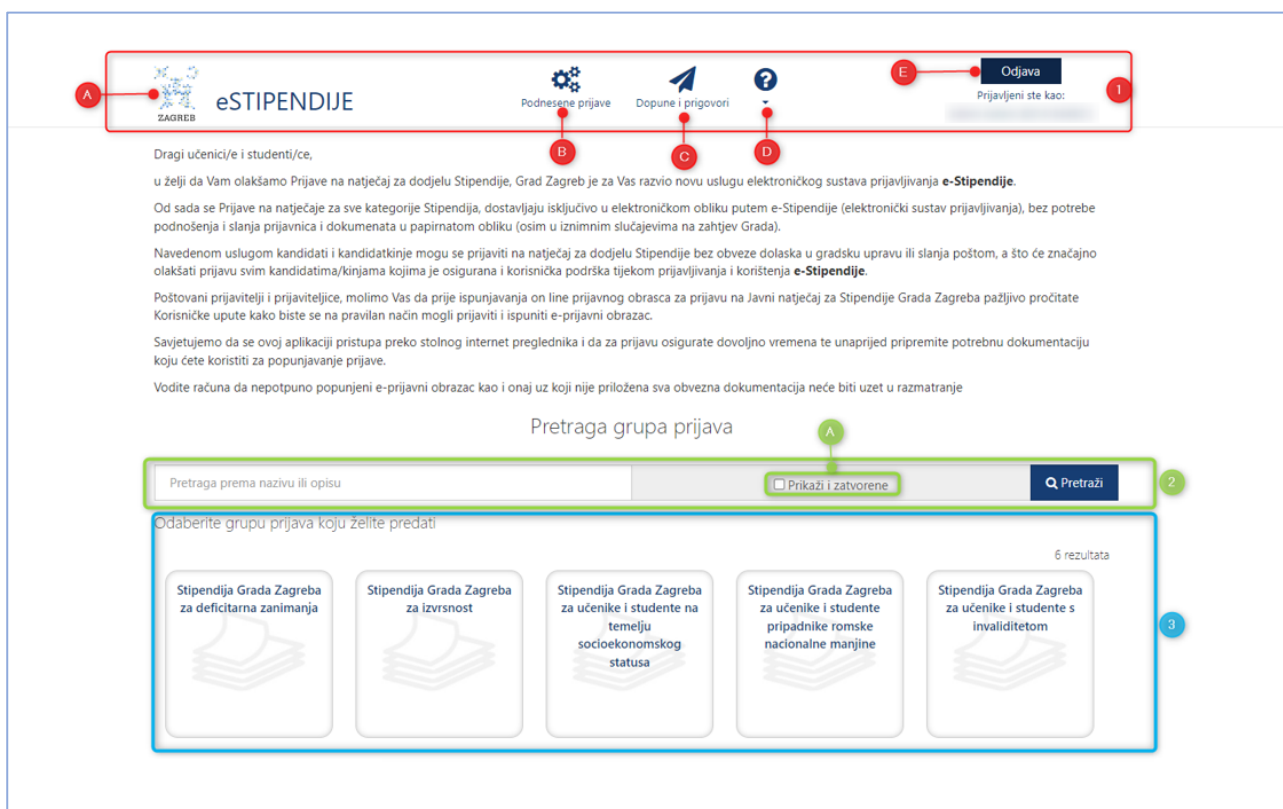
A ZAGREB eSTIPENDIJE

Podnesene prijave

Dopune i prigovori

?

E Odjava

Prijavljeni ste kao:

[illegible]

1

B C D

Dragi učenici/e i studenti/ce,

u želji da Vam olakšamo Prijave na natječaj za dodjelu Stipendije, Grad Zagreb je za Vas razvio novu uslugu elektroničkog sustava prijavljivanja **e-Stipendije**.

Od sada se Prijave na natječaje za sve kategorije Stipendija, dostavljaju isključivo u elektroničkom obliku putem e-Stipendije (elektronički sustav prijavljivanja), bez potrebe podnošenja i slanja prijavnica i dokumenata u papirnatom obliku (osim u iznimnim slučajevima na zahtjev Grada).

Navedenom uslugom kandidati i kandidatkinje mogu se prijaviti na natječaj za dodjelu Stipendije bez obveze dolaska u gradsku upravu ili slanja poštom, a što će značajno olakšati prijavu svim kandidatima/kinjama kojima je osigurana i korisnička podrška tijekom prijavljivanja i korištenja **e-Stipendije**.

Poštovani prijavitelji i prijaviteljice, molimo Vas da prije ispunjavanja on line prijavnog obrasca za prijavu na Javni natječaj za Stipendije Grada Zagreba pažljivo pročitate Korisničke upute kako biste se na pravilan način mogli prijaviti i ispuniti e-prijavni obrazac.

Savjetujemo da se ovoj aplikaciji pristupa preko stolnog internet preglednika i da za prijavu osigurate dovoljno vremena te unaprijed pripremite potrebnu dokumentaciju koju ćete koristiti za popunjavanje prijave.

Vodite računa da nepotpuno popunjeni e-prijavni obrazac kao i onaj uz koji nije priložena sva obvezna dokumentacija neće biti uzet u razmatranje

Pretraga grupa prijava

A

Pretraga prema nazivu ili opisu

Prikaži i zatvorene

Pretraži

2

Odaberite grupu prijava koju želite predati

6 rezultata

Stipendija Grada Zagreba za deficitarna zanimanja

Stipendija Grada Zagreba za izvrsnost

Stipendija Grada Zagreba za učenike i studente na temelju socioekonomskog statusa

Stipendija Grada Zagreba za učenike i studente pripadnike romske nacionalne manjine

Stipendija Grada Zagreba za učenike i studente s invaliditetom

3